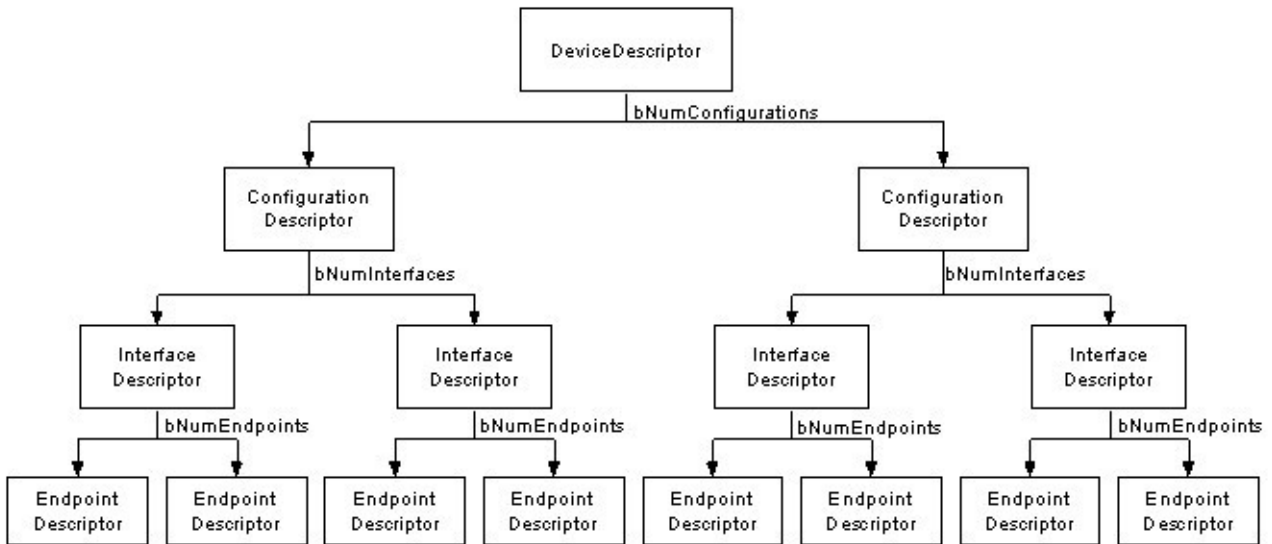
DeviceDescriptor

bNumConfigurations

Configuration Descriptor

Configuration Descriptor

bNumInterfaces

bNumInterfaces

Interface Descriptor

Interface Descriptor

Interface Descriptor

Interface Descriptor

bNumEndpoints

bNumEndpoints

bNumEndpoints

bNumEndpoints

Endpoint Descriptor

Endpoint Descriptor

Endpoint Descriptor

Endpoint Descriptor

Endpoint Descriptor

Endpoint Descriptor

Endpoint Descriptor

Endpoint Descriptor